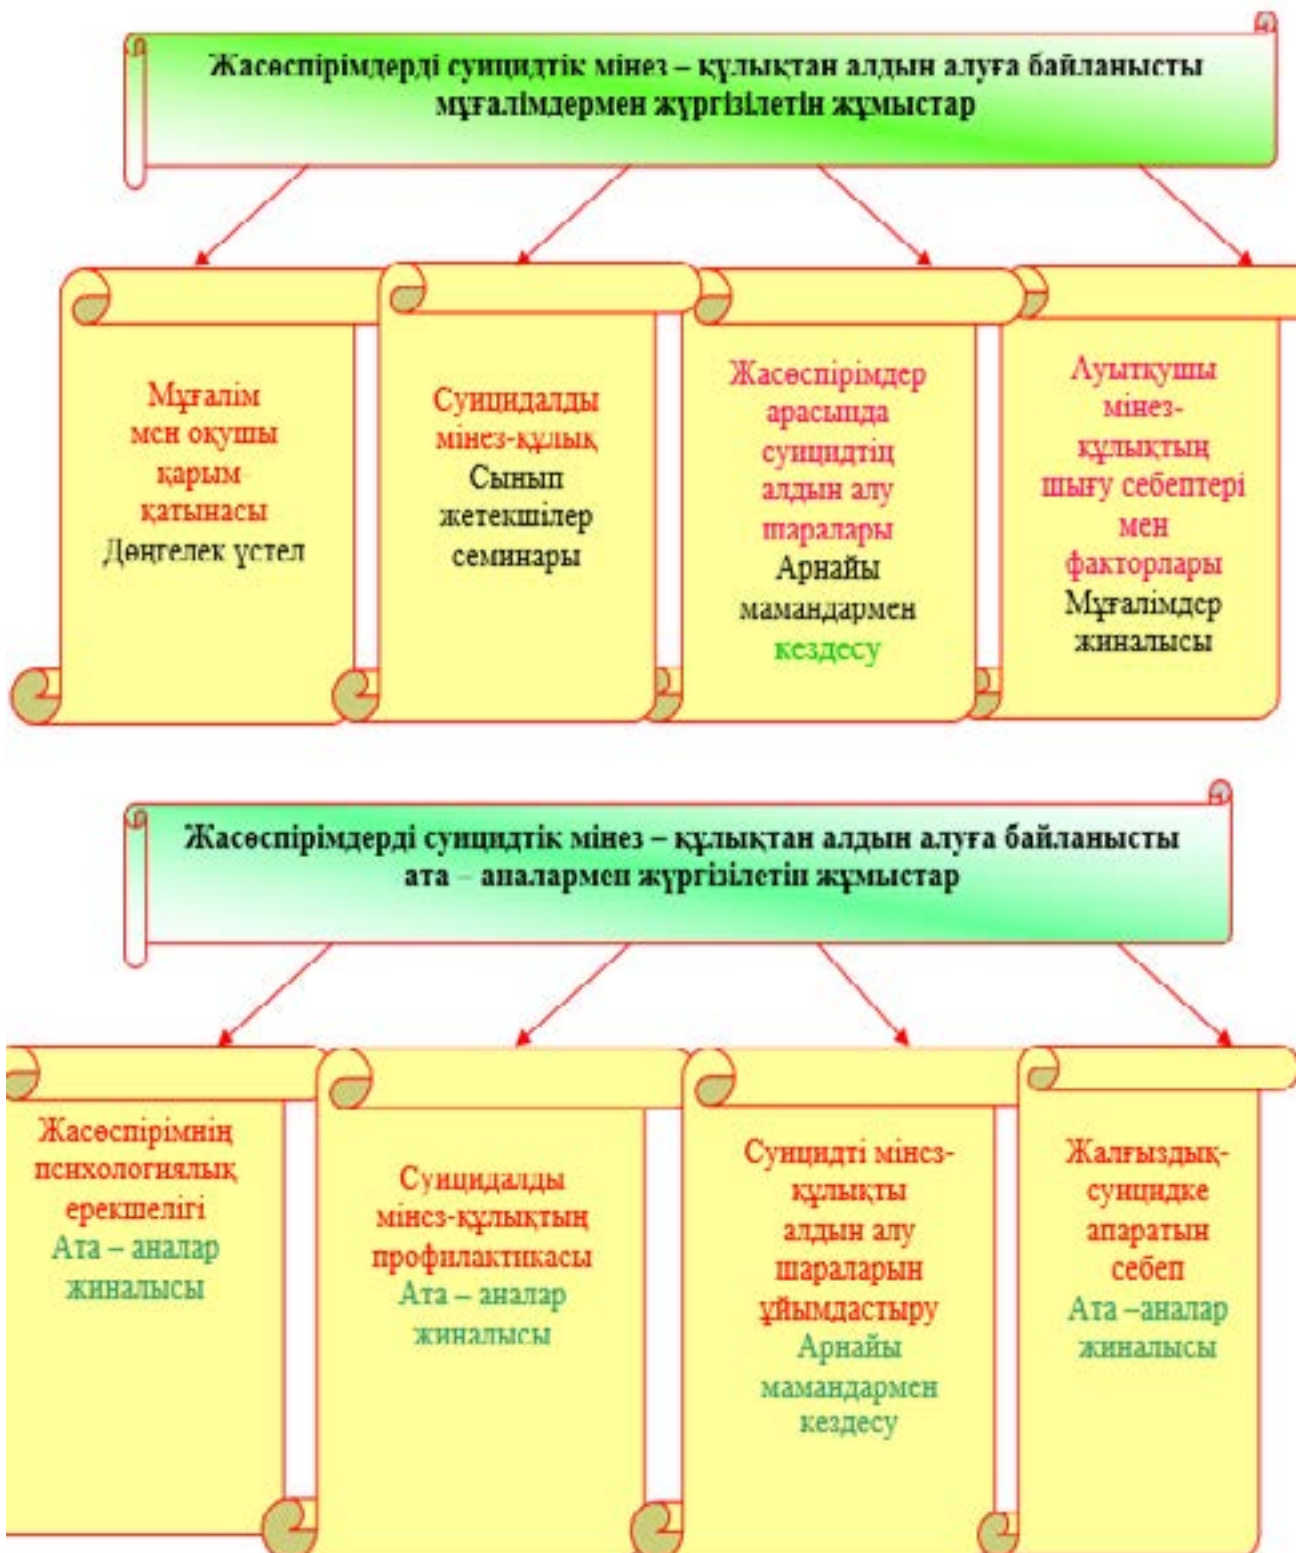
Жасөспірімдерді суицидтік мінез – құлықтан алдын алуға байланысты мұғалімдермен жүргізілетін жұмыстар

Мұғалім мен оқушы қарым қатынасы
Дөңгелек үстел

Суицидалды мінез-құлық
Сынып жетекшілер семинары

Жасөспірімдер арасында суицидтің алдын алу шаралары
Арнайы мамандармен кездесу

Ауытқушы мінез-құлықтың шығу себептері мен факторлары
Мұғалімдер жиналысы

Жасөспірімдерді суицидтік мінез – құлықтан алдын алуға байланысты ата – аналармен жүргізілетін жұмыстар

Жасөспірімнің психологиялық ерекшелігі
Ата – аналар жиналысы

Суицидалды мінез-құлықтың профилактикасы
Ата – аналар жиналысы

Суицидті мінез-құлықты алдын алу шараларын ұйымдастыру
Арнайы мамандармен кездесу

Жалғыздық-суицидке апаратын себеп
Ата –аналар жиналысы